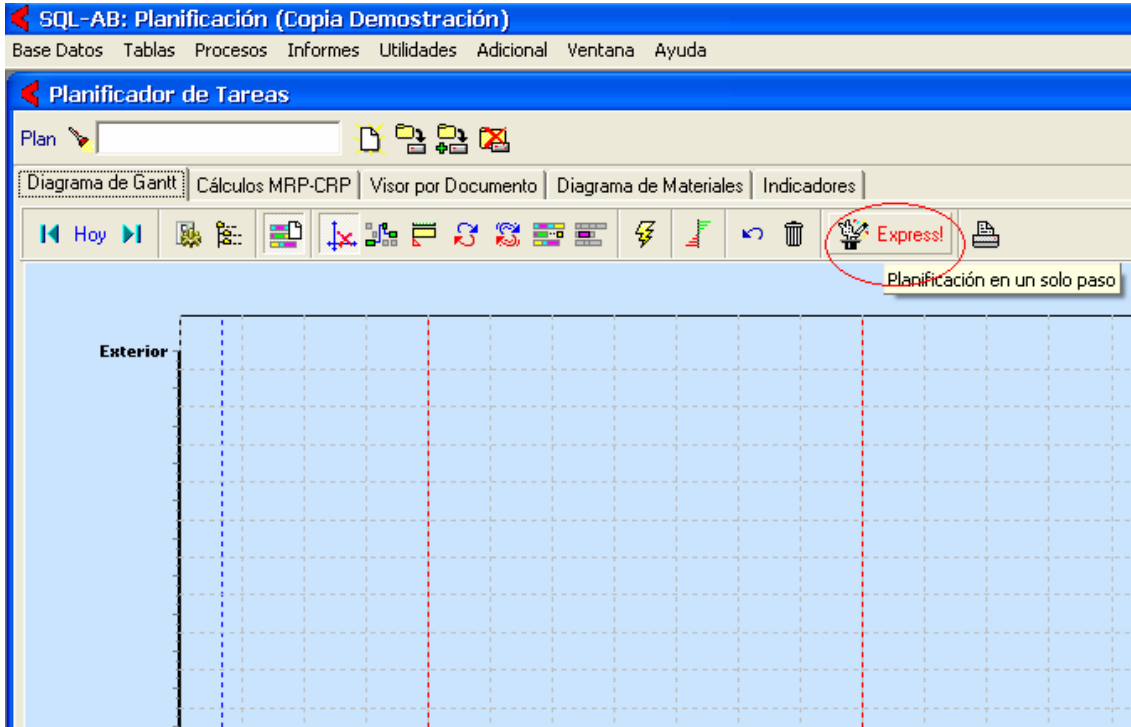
SQL-AB: Planificación (Copia Demostración)

Base Datos Tablas Procesos Informes Utilidades Adicional Ventana Ayuda

Planificador de Tareas

Plan

Diagrama de Gantt | Cálculos MRP-CRP | Visor por Documento | Diagrama de Materiales | Indicadores

Hoy

Express!

Planificación en un solo paso

Exterior